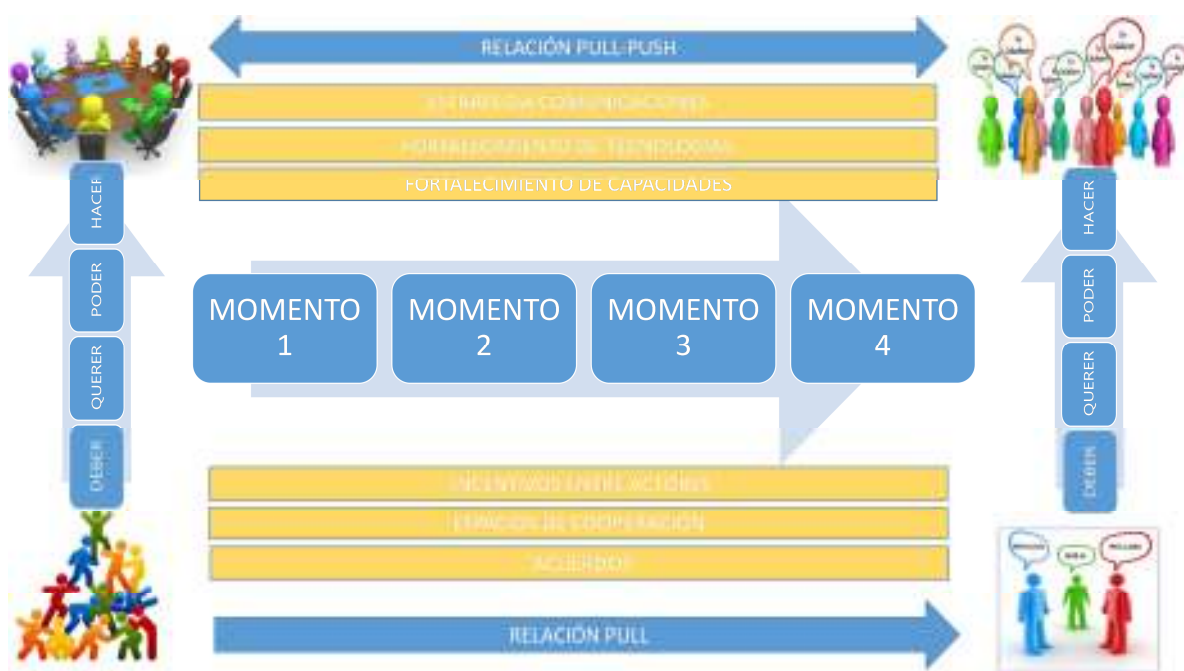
RELACIÓN PULL-PUSH

ESTRATEGIA COMUNICACIONES

FORTALECIMIENTO DE TECNOLOGÍAS

FORTALECIMIENTO DE CAPACIDADES

HACER

PODER

QUERER

DEBER

MOMENTO 1

MOMENTO 2

MOMENTO 3

MOMENTO 4

HACER

PODER

QUERER

DEBER

INCENTIVOS ENTRE ACTORES

ESPACIOS DE COOPERACIÓN

ACUERDOS

RELACIÓN PULL